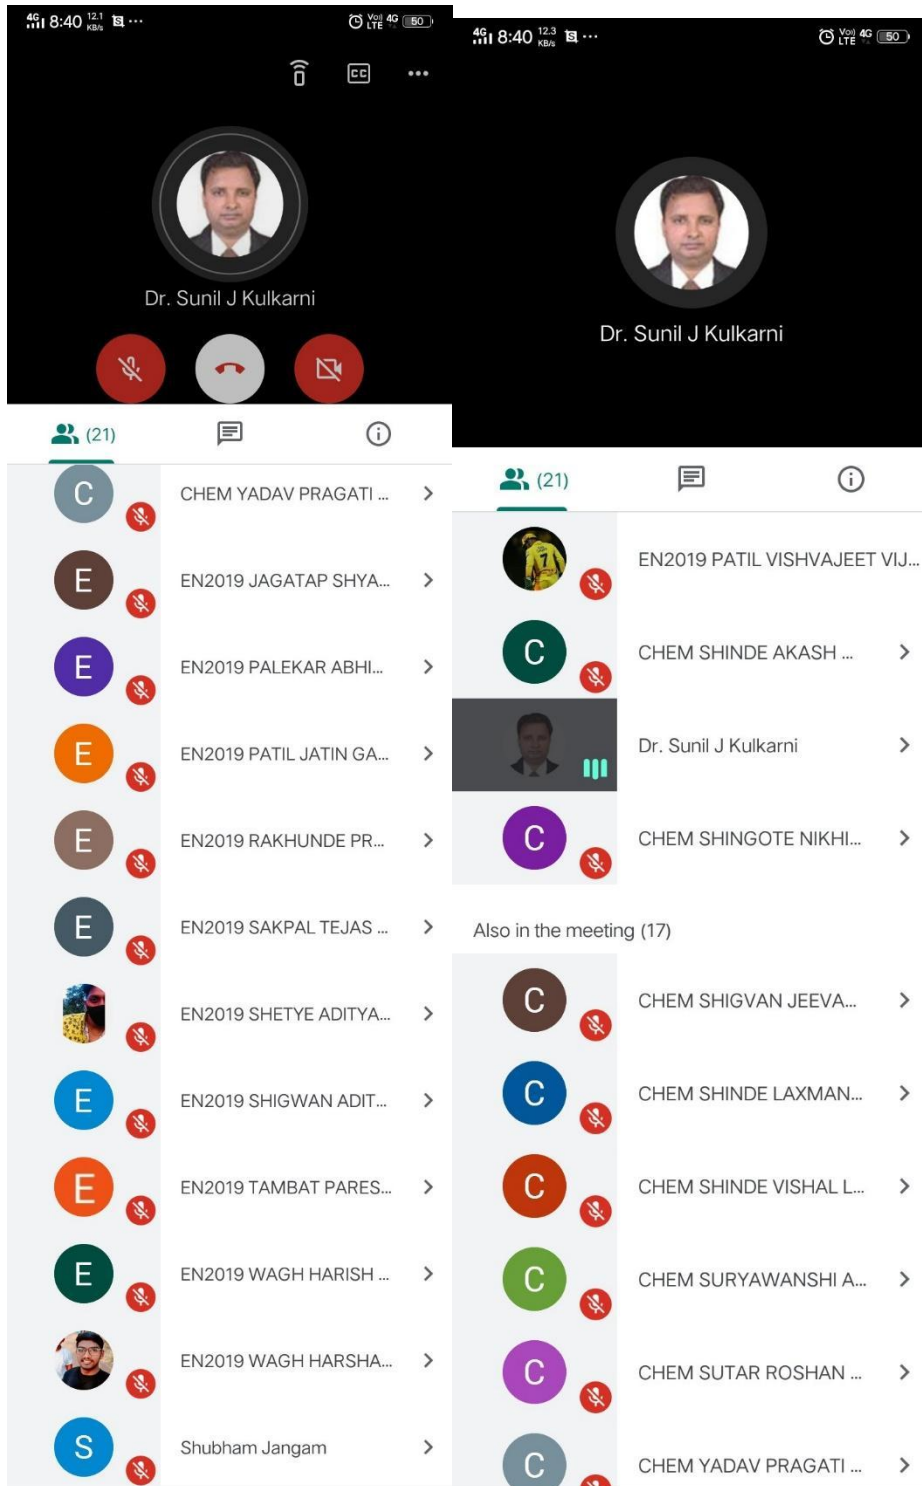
4G 8:40 12.1 KB/s
Voil LTE 4G 50

CC
...

Dr. Sunil J Kulkarni

(21)

C CHEM YADAV PRAGATI ...
E EN2019 JAGATAP SHYA...
E EN2019 PALEKAR ABHI...
E EN2019 PATIL JATIN GA...
E EN2019 RAKHUNDE PR...
E EN2019 SAKPAL TEJAS ...
EN2019 SHETYE ADITYA...
E EN2019 SHIGWAN ADIT...
E EN2019 TAMBAT PARES...
E EN2019 WAGH HARISH ...
EN2019 WAGH HARSHA...
S Shubham Jangam

4G 8:40 12.3 KB/s
Voil LTE 4G 50

Dr. Sunil J Kulkarni

(21)

EN2019 PATIL VISHVAJEET VIJ...
C CHEM SHINDE AKASH ...
Dr. Sunil J Kulkarni
C CHEM SHINGOTE NIKHI...

Also in the meeting (17)

C CHEM SHIGVAN JEEVA...
C CHEM SHINDE LAXMAN...
C CHEM SHINDE VISHAL L...
C CHEM SURYAWANSHI A...
C CHEM SUTAR ROSHAN ...
C CHEM YADAV PRAGATI ...